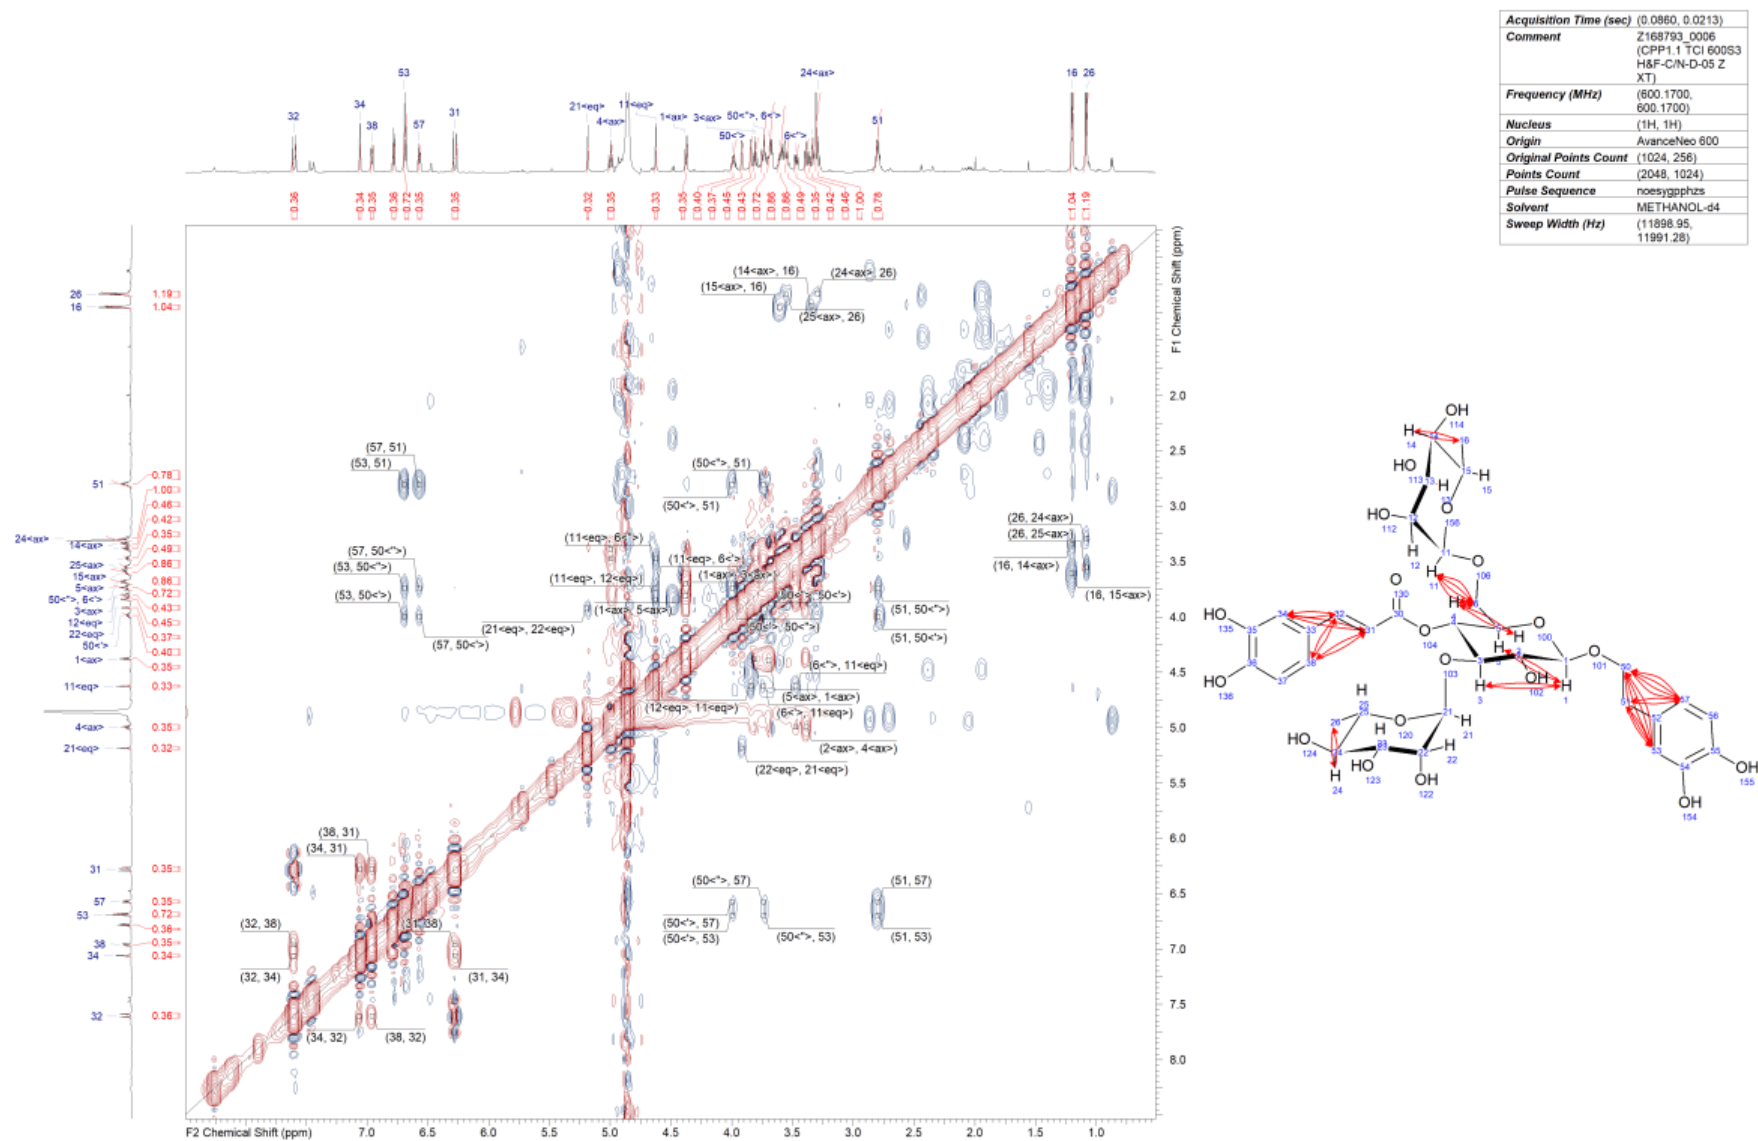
| Acquisition Time (sec) | (0.0860, 0.0213) |
|---|---|
| Comment | Z168793_0006 (CPP1.1 TCI 600S3 H&F-C/N-D-05 Z XT) |
| Frequency (MHz) | (600.1700, 600.1700) |
| Nucleus | (1H, 1H) |
| Origin | AvanceNeo 600 |
| Original Points Count | (1024, 256) |
| Points Count | (2048, 1024) |
| Pulse Sequence | noesygpphzs |
| Solvent | METHANOL-d4 |
| Sweep Width (Hz) | (11898.95, 11991.28) |

32 34 38 53 57 31 21<eq> 4<ax> 11<eq> 1<ax> 3<ax> 50<"> 6<"> 50<'> 6<'> 24<ax> 51 16 26

0.36 0.34 0.35 0.36 0.72 0.35 0.35 0.32 0.35 0.33 0.35 0.40 0.37 0.45 0.43 0.72 0.86 0.86 0.49 0.35 0.42 0.46 1.00 0.78 1.04 1.19

26 1.19
16 1.04
51 0.78
1.00
0.46
0.42
0.35
24<ax> 14<ax> 0.49
25<ax> 0.86
15<ax> 0.86
5<ax> 0.72
50<">, 6<"> 0.43
3<ax> 0.45
12<eq> 0.37
22<eq> 0.40
50<'>
1<ax> 0.35
11<eq> 0.33
4<ax> 0.35
21<eq> 0.32
31 0.35
57 0.35
53 0.72
0.36
38 0.35
34 0.34
32 0.36

(14<ax>, 16) (24<ax>, 26) (15<ax>, 16) (25<ax>, 26)
(57, 51) (53, 51) (50<">, 51) (50<'>, 51)
(26, 24<ax>) (26, 25<ax>) (16, 14<ax>) (16, 15<ax>)
(11<eq>, 6<'>) (11<eq>, 6<">) (57, 50<">) (53, 50<">) (11<eq>, 12<eq>) (1<ax>, 3<ax>) (53, 50<'>) (1<ax>, 5<ax>) (6<'>, 50<">) (51, 50<">) (21<eq>, 22<eq>) (50<'>, 50<">) (51, 50<'>) (57, 50<'>)
(6<">, 11<eq>) (5<ax>, 1<ax>) (12<eq>, 11<eq>) (6<'>, 11<eq>) (2<ax>, 4<ax>) (22<eq>, 21<eq>)
(38, 31) (34, 31) (50<">, 57) (51, 57) (50<'>, 57) (50<'>, 53) (50<">, 53) (51, 53) (32, 38) (31, 38) (32, 34) (31, 34) (34, 32) (38, 32)

F2 Chemical Shift (ppm) 7.0 6.5 6.0 5.5 5.0 4.5 4.0 3.5 3.0 2.5 2.0 1.5 1.0
F1 Chemical Shift (ppm) 2.0 2.5 3.0 3.5 4.0 4.5 5.0 5.5 6.0 6.5 7.0 7.5 8.0

OH 114 H 14 16 HO 113 13 H O 15 H 15 HO 112 12 156 H 12 11 O 106 11 H O 130 HO 135 34 35 33 32 31 30 O 104 O 100 H O 101 50 57 56 HO 136 36 37 38 103 OH 102 H 1 3 H 51 52 53 55 OH 155 H 26 25 O 21 H 21 120 HO 124 H 23 22 H 22 H 24 HO 123 OH 122 54 OH 154